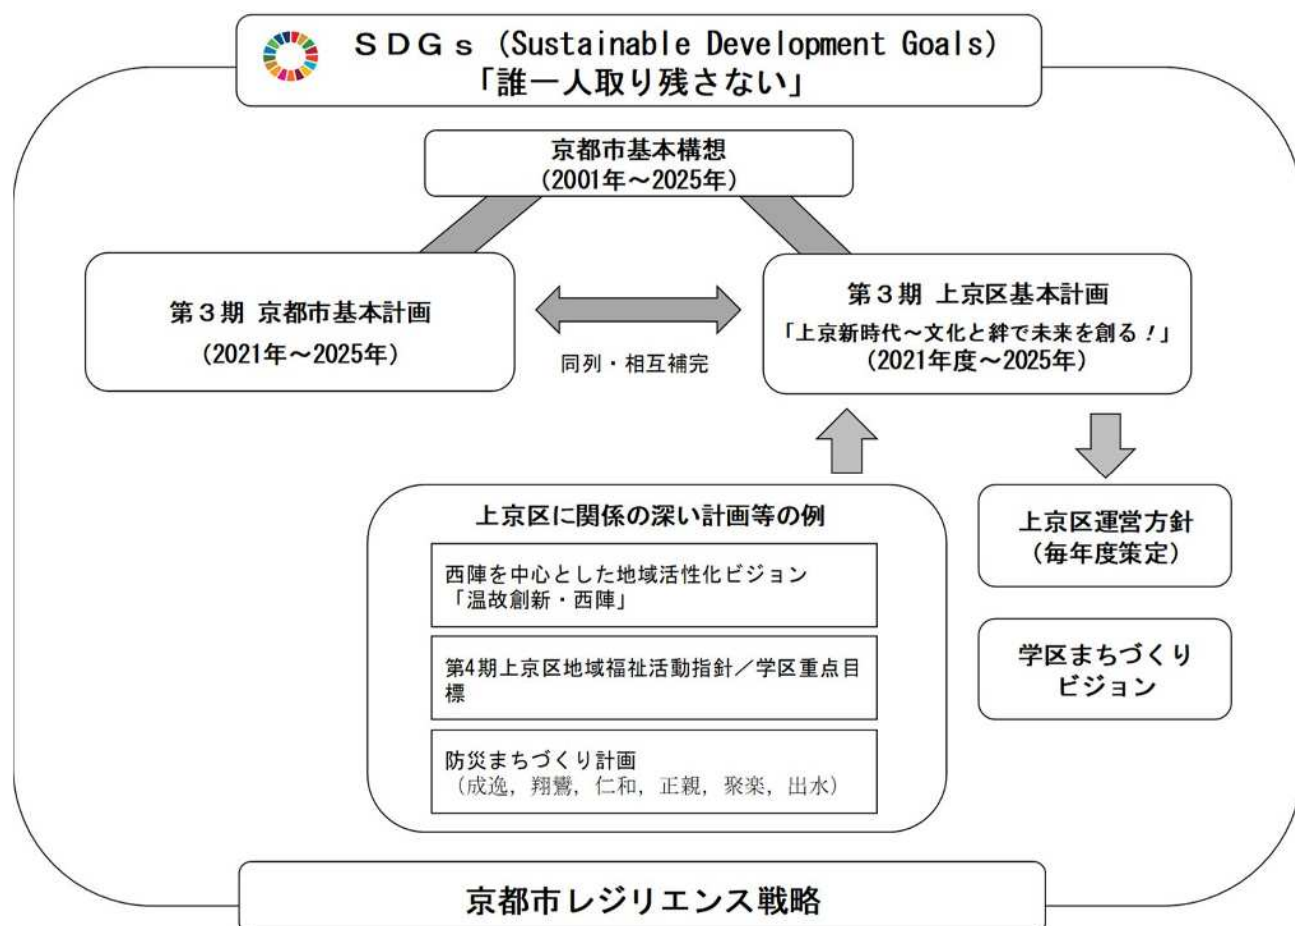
ＳＤＧｓ（Sustainable Development Goals）
「誰一人取り残さない」

京都市基本構想
（2001年～2025年）

第３期 京都市基本計画
（2021年～2025年）

同列・相互補完

第３期 上京区基本計画
「上京新時代～文化と絆で未来を創る！」
（2021年度～2025年）

上京区に関係の深い計画等の例

西陣を中心とした地域活性化ビジョン「温故創新・西陣」

第4期上京区地域福祉活動指針／学区重点目標

防災まちづくり計画
（成逸，翔鸞，仁和，正親，聚楽，出水）

上京区運営方針
（毎年度策定）

学区まちづくりビジョン

京都市レジリエンス戦略